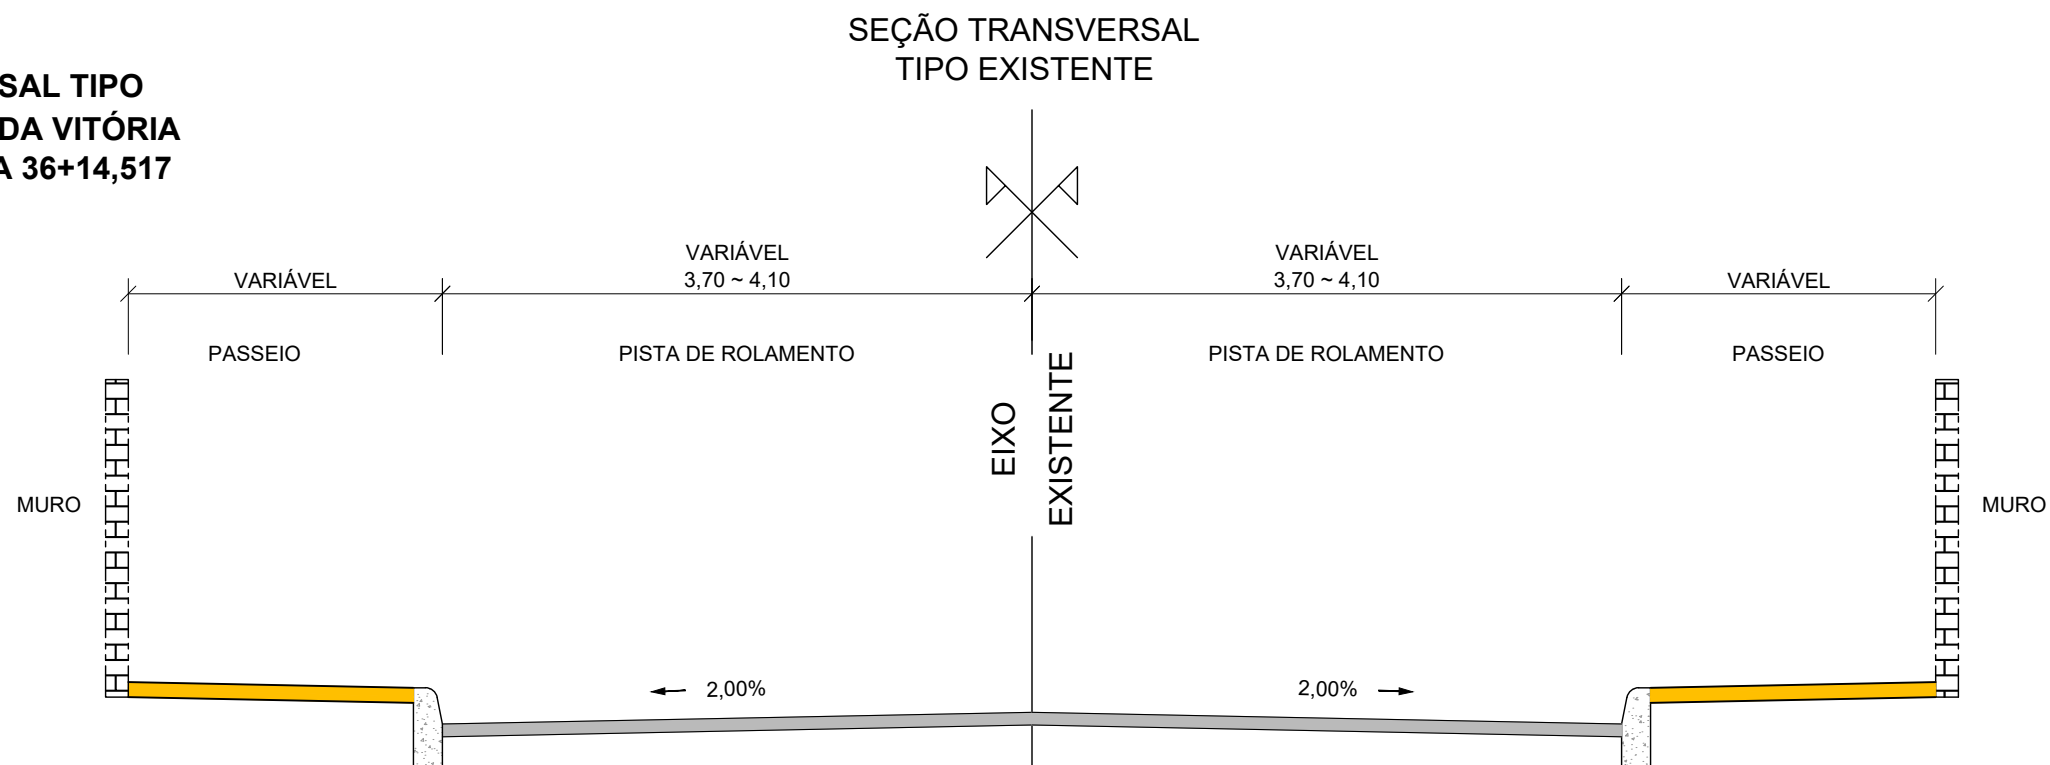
SAL TIPO
DA VITÓRIA
A 36+14,517

SEÇÃO TRANSVERSAL
TIPO EXISTENTE

VARIÁVEL

VARIÁVEL
3,70 ~ 4,10

VARIÁVEL
3,70 ~ 4,10

VARIÁVEL

PASSEIO

PISTA DE ROLAMENTO

EIXO
EXISTENTE

PISTA DE ROLAMENTO

PASSEIO

MURO

MURO

2,00%

2,00%